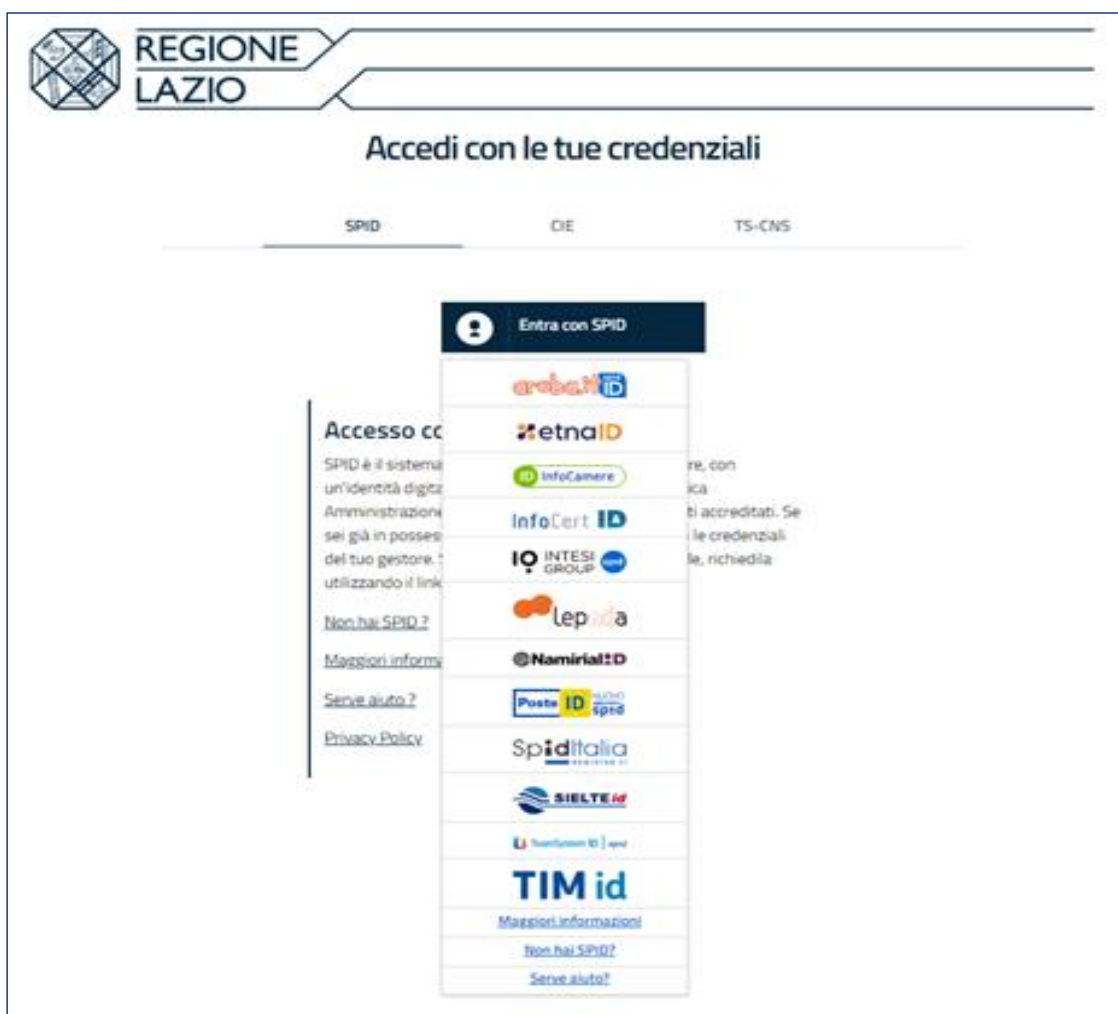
REGIONE
LAZIO

Accedi con le tue credenziali

SPID CIE TS-CNS

Entra con SPID

aruba.it ID
etnaID
ID InfoCamere
InfoCert ID
IO INTESI GROUP spid
lepida
NamirialID
Poste ID spid
SpidItalia
SIELTEid
TeamSystem ID spid
TIM id
Maggiori informazioni
Non hai SPID?
Serve aiuto?

Accesso co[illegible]
SPID è il sistema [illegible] re, con un'identità digit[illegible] ica Amministrazione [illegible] ti accreditati. Se sei già in posses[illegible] le credenziali del tuo gestore. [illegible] le, richiedila utilizzando il link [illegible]

Non hai SPID ?
Maggiori inform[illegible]
Serve aiuto ?
Privacy Policy